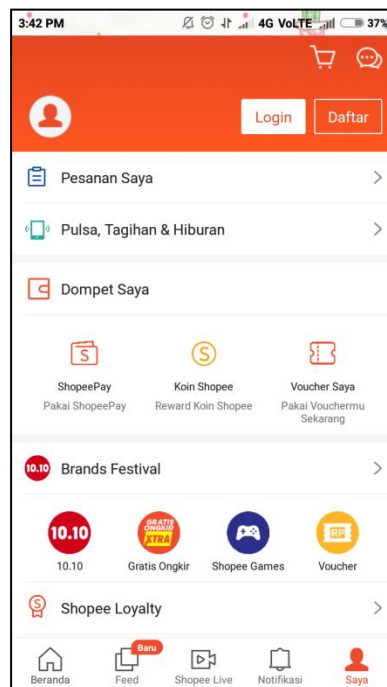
3:42 PM 4G VoLTE 37%

Login Daftar

Pesanan Saya

Pulsa, Tagihan & Hiburan

Dompet Saya

ShopeePay
Pakai ShopeePay

Koin Shopee
Reward Koin Shopee

Voucher Saya
Pakai Vouchermu Sekarang

10.10 Brands Festival

10.10
10.10

GRATIS ONGKIR XTRA
Gratis Ongkir

Shopee Games

RP
Voucher

Shopee Loyalty

Beranda
Baru
Feed
Shopee Live
Notifikasi
Saya